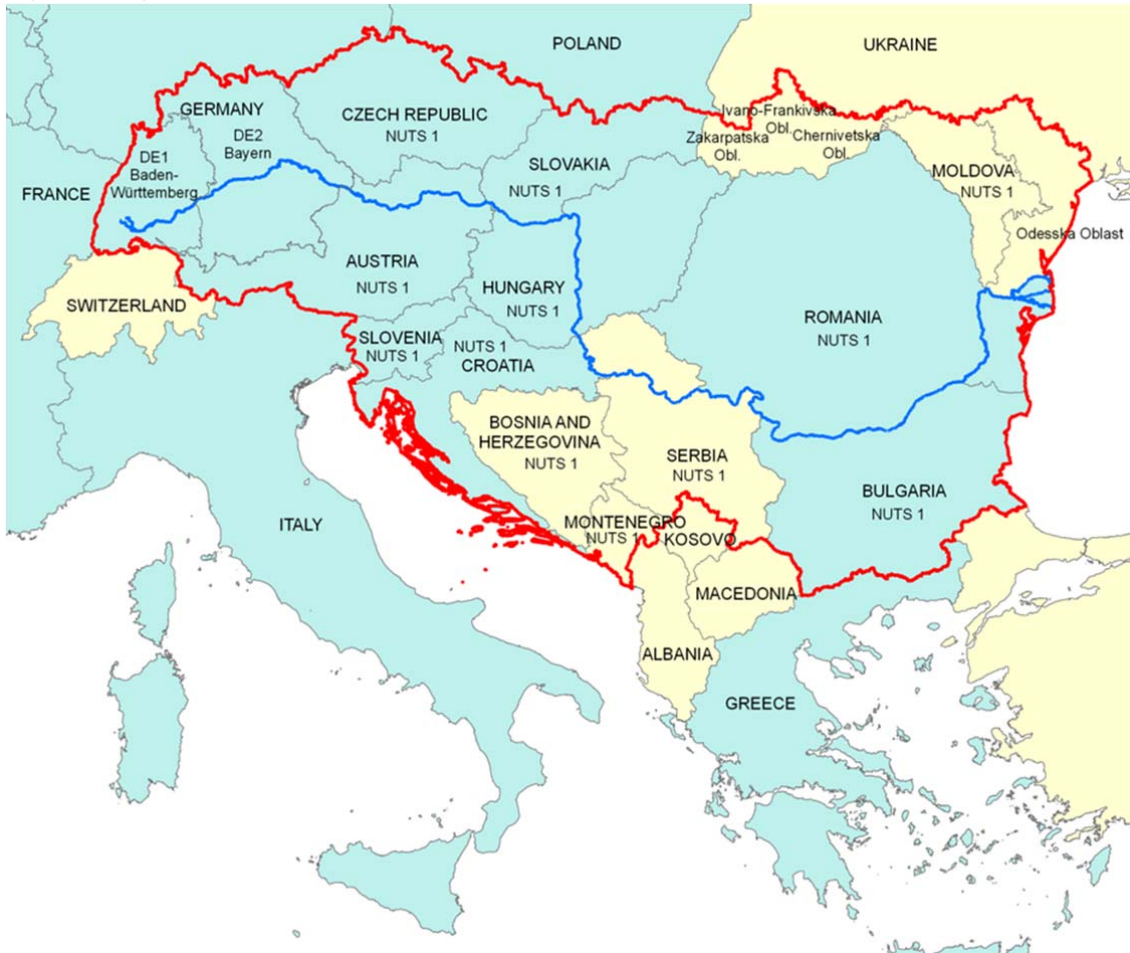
POLAND
UKRAINE
GERMANY
DE1 Baden-Württemberg
DE2 Bayern
CZECH REPUBLIC
NUTS 1
Ivano-Frankivska Obl.
Zakarpatska Obl.
Chernivetska Obl.
SLOVAKIA
NUTS 1
MOLDOVA
NUTS 1
FRANCE
Odesska Oblast
AUSTRIA
NUTS 1
HUNGARY
NUTS 1
SWITZERLAND
ROMANIA
NUTS 1
SLOVENIA
NUTS 1
NUTS 1
CROATIA
BOSNIA AND HERZEGOVINA
NUTS 1
SERBIA
NUTS 1
BULGARIA
NUTS 1
ITALY
MONTENEGRO
NUTS 1
KOSOVO
MACEDONIA
ALBANIA
GREECE